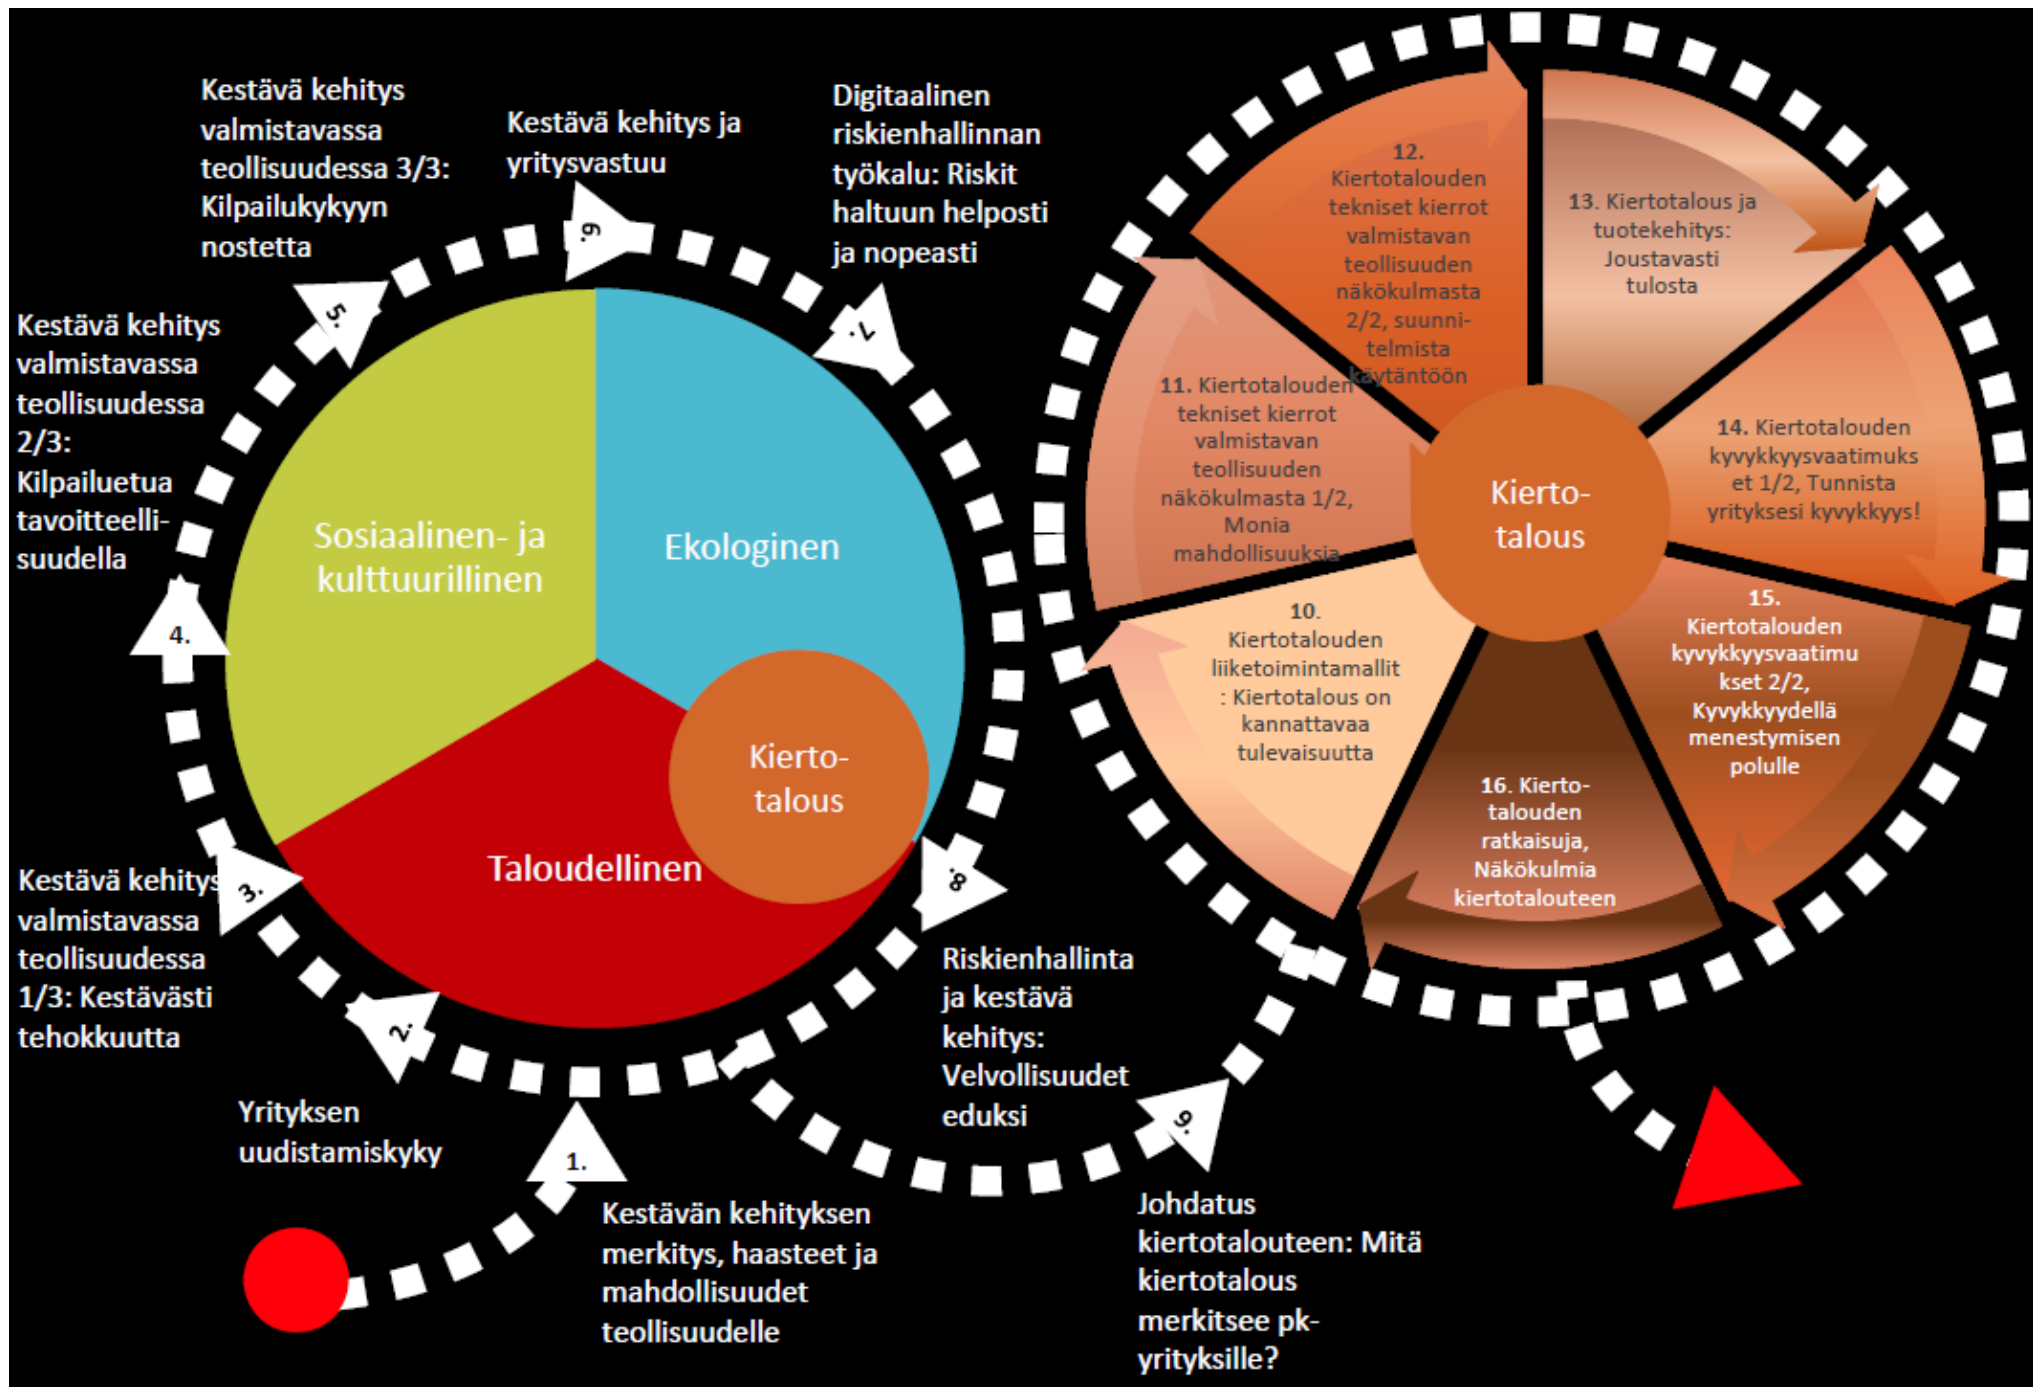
Kestävä kehitys valmistavassa teollisuudessa 3/3: Kilpailukykyyn nostetta

Kestävä kehitys ja yritysvastuu

Digitaalinen riskienhallinnan työkalu: Riskit haltuun helposti ja nopeasti

Kestävä kehitys valmistavassa teollisuudessa 2/3: Kilpailuetua tavoitteellisuudella

Kestävä kehitys valmistavassa teollisuudessa 1/3: Kestävästi tehokkuutta

Yrityksen uudistamiskyky

Kestävän kehityksen merkitys, haasteet ja mahdollisuudet teollisuudelle

Riskienhallinta ja kestävä kehitys: Velvollisuudet eduksi

Johdatus kiertotalouteen: Mitä kiertotalous merkitsee pk-yrityksille?

1.
2.
3.
4.
5.
6.
7.
8.
9.

Sosiaalinen- ja kulttuurillinen

Ekologinen

Taloudellinen

Kierto-talous

12. Kiertotalouden tekniset kierrot valmistavan teollisuuden näkökulmasta 2/2, suunnitelmista käytäntöön

13. Kiertotalous ja tuotekehitys: Joustavasti tulosta

11. Kiertotalouden tekniset kierrot valmistavan teollisuuden näkökulmasta 1/2, Monia mahdollisuuksia

14. Kiertotalouden kyvykkyysvaatimukset 1/2, Tunnista yrityksesi kyvykkyys!

Kierto-talous

10. Kiertotalouden liiketoimintamallit: Kiertotalous on kannattavaa tulevaisuutta

15. Kiertotalouden kyvykkyysvaatimukset 2/2, Kyvykkyydellä menestymisen polulle

16. Kierto-talouden ratkaisuja, Näkökulmia kiertotalouteen